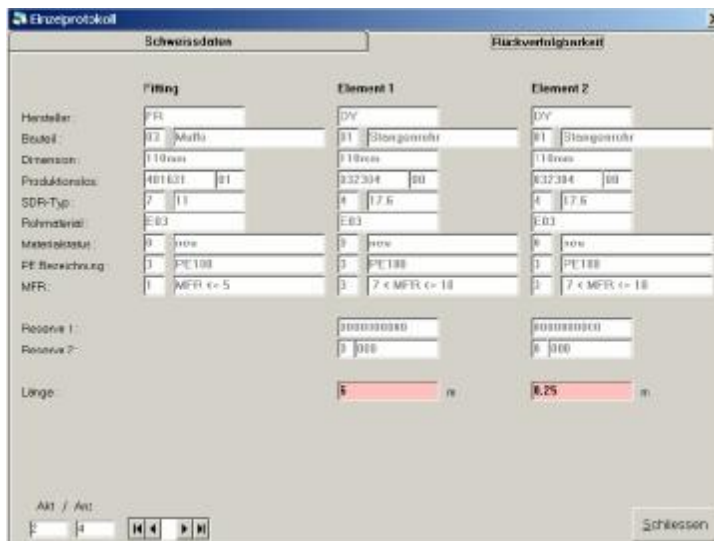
Einzelprotokoll

Schweissdaten | Rückverfolgbarkeit

| | Fitting | Element 1 | Element 2 |
|---|---|---|---|
| Hersteller: | FR | DY | DY |
| Bauteil: | 03 Muffe | 01 Stangenrohr | 01 Stangenrohr |
| Dimension: | 110mm | 110mm | 110mm |
| Produktionslos: | 401631 01 | 332304 00 | 332304 00 |
| SDR-Typ: | 7 11 | 4 17.6 | 4 17.6 |
| Rohmaterial: | E03 | E03 | E03 |
| Materialstatus: | 0 neu | 0 neu | 0 neu |
| PE Bezeichnung: | 3 PE100 | 3 PE100 | 3 PE100 |
| MFR: | 1 MFR <= 5 | 3 7 < MFR <= 18 | 3 7 < MFR <= 18 |
| Reserve 1: | | 0000000000 | 0000000000 |
| Reserve 2: | | 0 000 | 0 000 |
| Länge: | | 6 m | 0.25 m |

Akt / Anz:
2 4

Schliessen